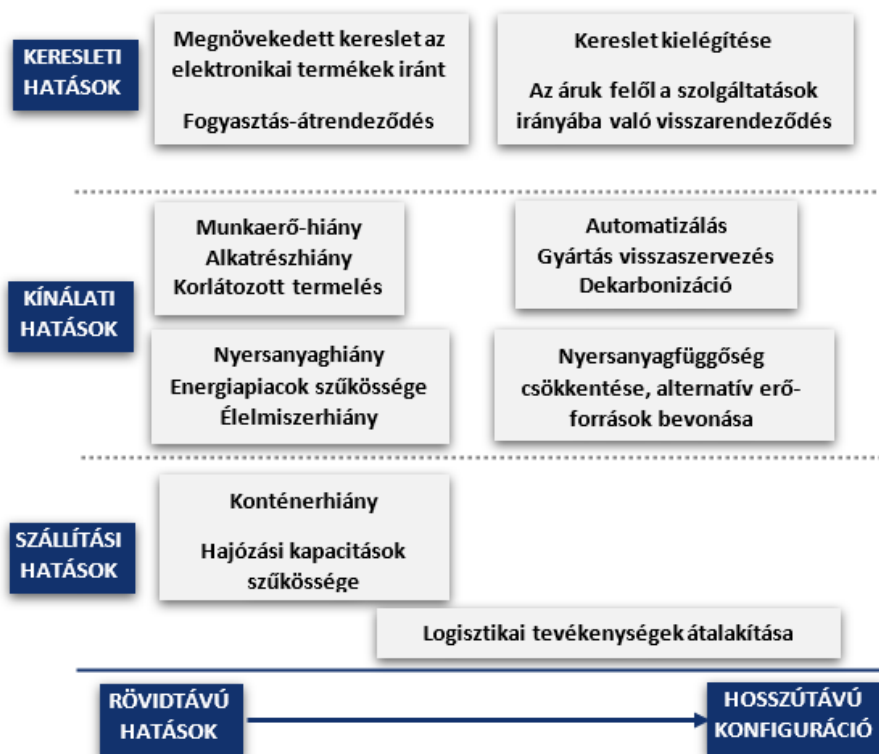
KERESLETI HATÁSOK

Megnövekedett kereslet az elektronikai termékek iránt

Fogyasztás-átrendeződés

Kereslet kielégítése

Az áruk felől a szolgáltatások irányába való visszarendeződés

KÍNÁLATI HATÁSOK

Munkaerő-hiány
Alkatrészhiány
Korlátozott termelés

Automatizálás
Gyártás visszaszervezés
Dekarbonizáció

Nyersanyaghiány
Energiapiacok szűkössége
Élelmiszerhiány

Nyersanyagfüggőség csökkentése, alternatív erőforrások bevonása

SZÁLLÍTÁSI HATÁSOK

Konténerhiány

Hajózási kapacitások szűkössége

Logisztikai tevékenységek átalakítása

RÖVIDTÁVÚ HATÁSOK

HOSSZÚTÁVÚ KONFIGURÁCIÓ